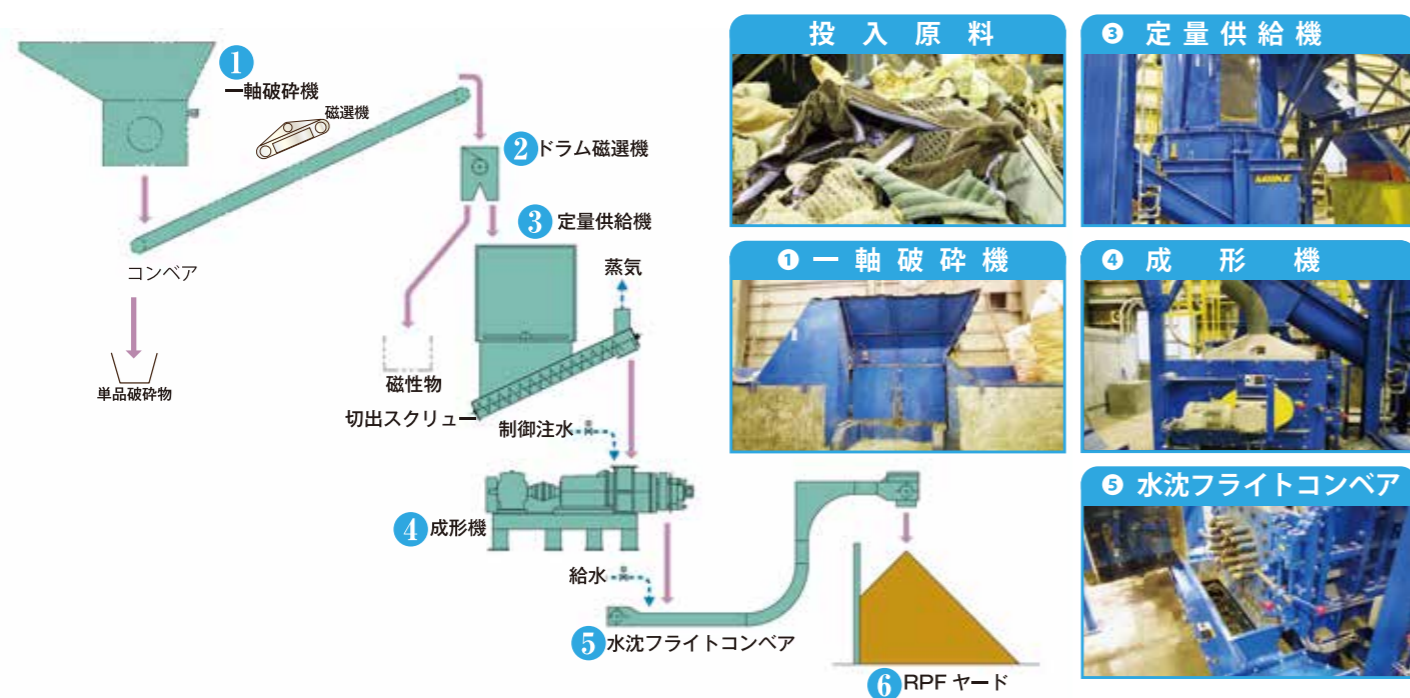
1 一軸破砕機

磁選機

2 ドラム磁選機

3 定量供給機

コンベア

単品破砕物

蒸気

磁性物

切出スクリュー

制御注水

4 成形機

給水

5 水沈フライトコンベア

6 RPF ヤード

投 入 原 料

❸ 定 量 供 給 機

❶ 一 軸 破 砕 機

❹ 成 形 機

❺ 水沈フライトコンベア